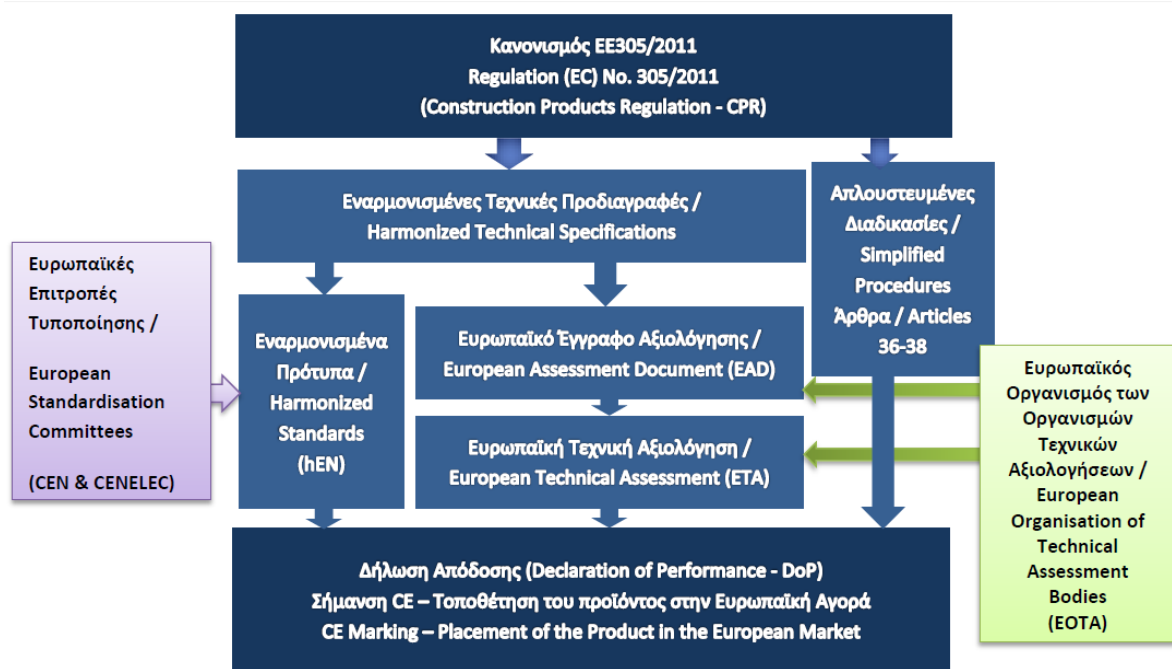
Κανονισμός ΕΕ305/2011
Regulation (EC) No. 305/2011
(Construction Products Regulation - CPR)

Εναρμονισμένες Τεχνικές Προδιαγραφές / Harmonized Technical Specifications

Απλουστευμένες Διαδικασίες / Simplified Procedures Άρθρα / Articles 36-38

Ευρωπαϊκές Επιτροπές Τυποποίησης /

European Standardisation Committees

(CEN & CENELEC)

Εναρμονισμένα Πρότυπα / Harmonized Standards (hEN)

Ευρωπαϊκό Έγγραφο Αξιολόγησης / European Assessment Document (EAD)

Ευρωπαϊκή Τεχνική Αξιολόγηση / European Technical Assessment (ETA)

Ευρωπαϊκός Οργανισμός των Οργανισμών Τεχνικών Αξιολογήσεων / European Organisation of Technical Assessment Bodies (EOTA)

Δήλωση Απόδοσης (Declaration of Performance - DoP)
Σήμανση CE – Τοποθέτηση του προϊόντος στην Ευρωπαϊκή Αγορά
CE Marking – Placement of the Product in the European Market